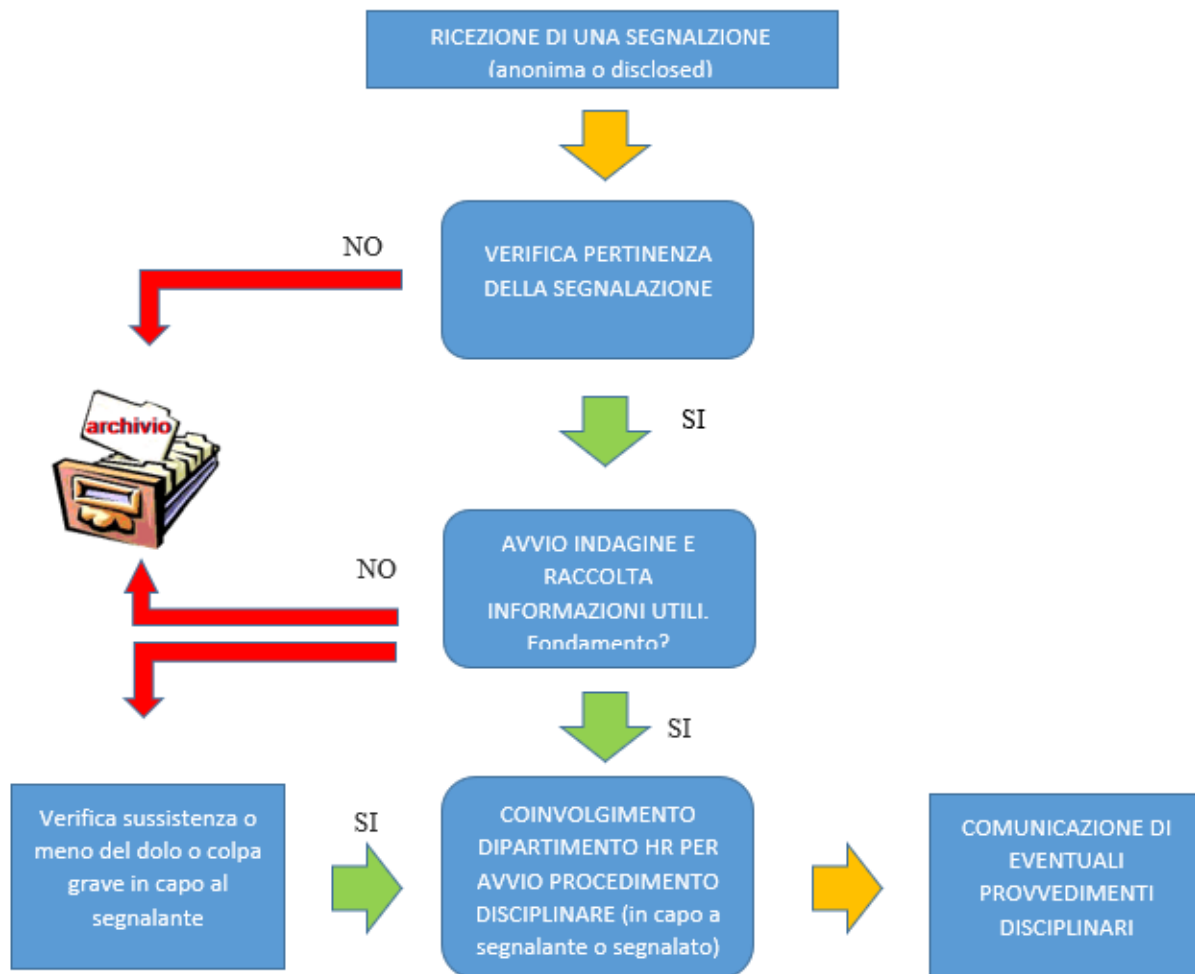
RICEZIONE DI UNA SEGNALZIONE (anonima o disclosed)

NO

VERIFICA PERTINENZA DELLA SEGNALAZIONE

archivio

SI

NO

AVVIO INDAGINE E RACCOLTA INFORMAZIONI UTILI. Fondamento?

SI

Verifica sussistenza o meno del dolo o colpa grave in capo al segnalante

SI

COINVOLGIMENTO DIPARTIMENTO HR PER AVVIO PROCEDIMENTO DISCIPLINARE (in capo a segnalante o segnalato)

COMUNICAZIONE DI EVENTUALI PROVVEDIMENTI DISCIPLINARI